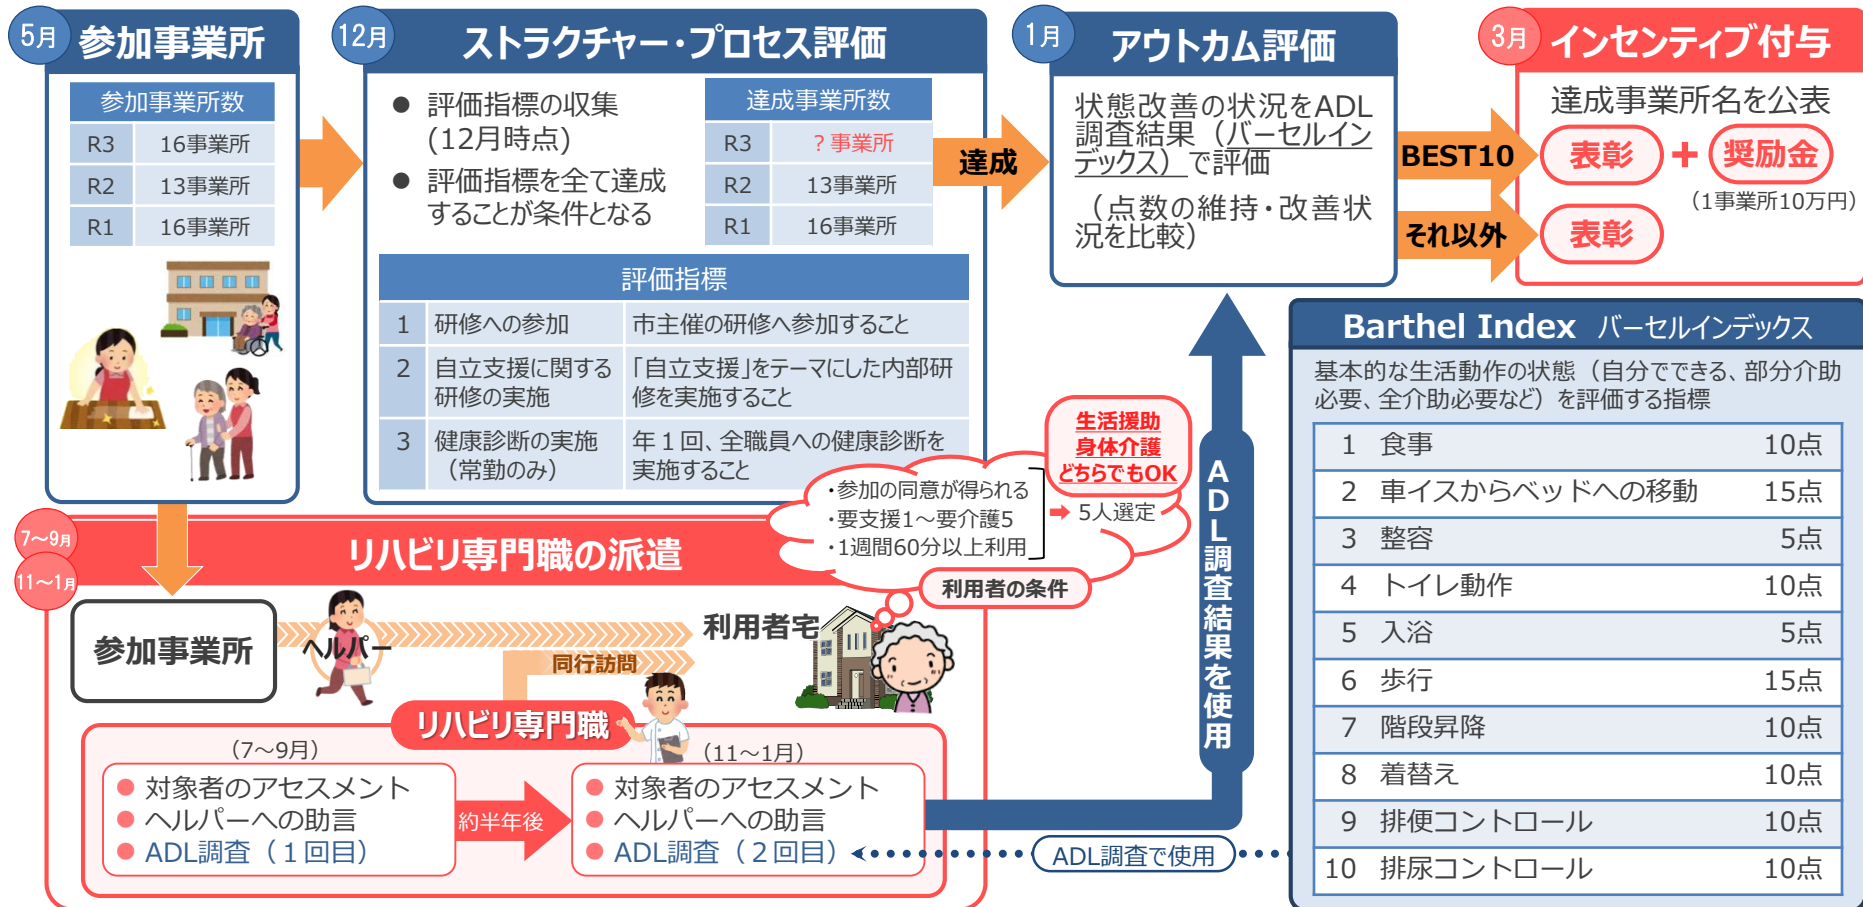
5月 参加事業所

| 参加事業所数 | |
|---|---|
| R3 | 16事業所 |
| R2 | 13事業所 |
| R1 | 16事業所 |

12月 ストラクチャー・プロセス評価

● 評価指標の収集（12月時点）
● 評価指標を全て達成することが条件となる

| 達成事業所数 | |
|---|---|
| R3 | ？事業所 |
| R2 | 13事業所 |
| R1 | 16事業所 |

| 評価指標 | | |
|---|---|---|
| 1 | 研修への参加 | 市主催の研修へ参加すること |
| 2 | 自立支援に関する研修の実施 | 「自立支援」をテーマにした内部研修を実施すること |
| 3 | 健康診断の実施（常勤のみ） | 年１回、全職員への健康診断を実施すること |

達成

1月 アウトカム評価

状態改善の状況をADL調査結果（バーセルインデックス）で評価

（点数の維持・改善状況を比較）

BEST10
それ以外

3月 インセンティブ付与

達成事業所名を公表
表彰 ＋ 奨励金
（1事業所10万円）
表彰

Barthel Index バーセルインデックス

基本的な生活動作の状態（自分でできる、部分介助必要、全介助必要など）を評価する指標

| | | |
|---|---|---|
| 1 | 食事 | 10点 |
| 2 | 車イスからベッドへの移動 | 15点 |
| 3 | 整容 | 5点 |
| 4 | トイレ動作 | 10点 |
| 5 | 入浴 | 5点 |
| 6 | 歩行 | 15点 |
| 7 | 階段昇降 | 10点 |
| 8 | 着替え | 10点 |
| 9 | 排便コントロール | 10点 |
| 10 | 排尿コントロール | 10点 |

7～9月
11～1月
リハビリ専門職の派遣

生活援助 身体介護 どちらでもOK
・参加の同意が得られる
・要支援1～要介護5
・1週間60分以上利用
→ 5人選定
利用者の条件

参加事業所
ヘルパー
利用者宅
同行訪問
リハビリ専門職

（7～9月）
● 対象者のアセスメント
● ヘルパーへの助言
● ADL調査（１回目）

約半年後

（11～1月）
● 対象者のアセスメント
● ヘルパーへの助言
● ADL調査（２回目）

ADL調査で使用

ADL調査結果を使用